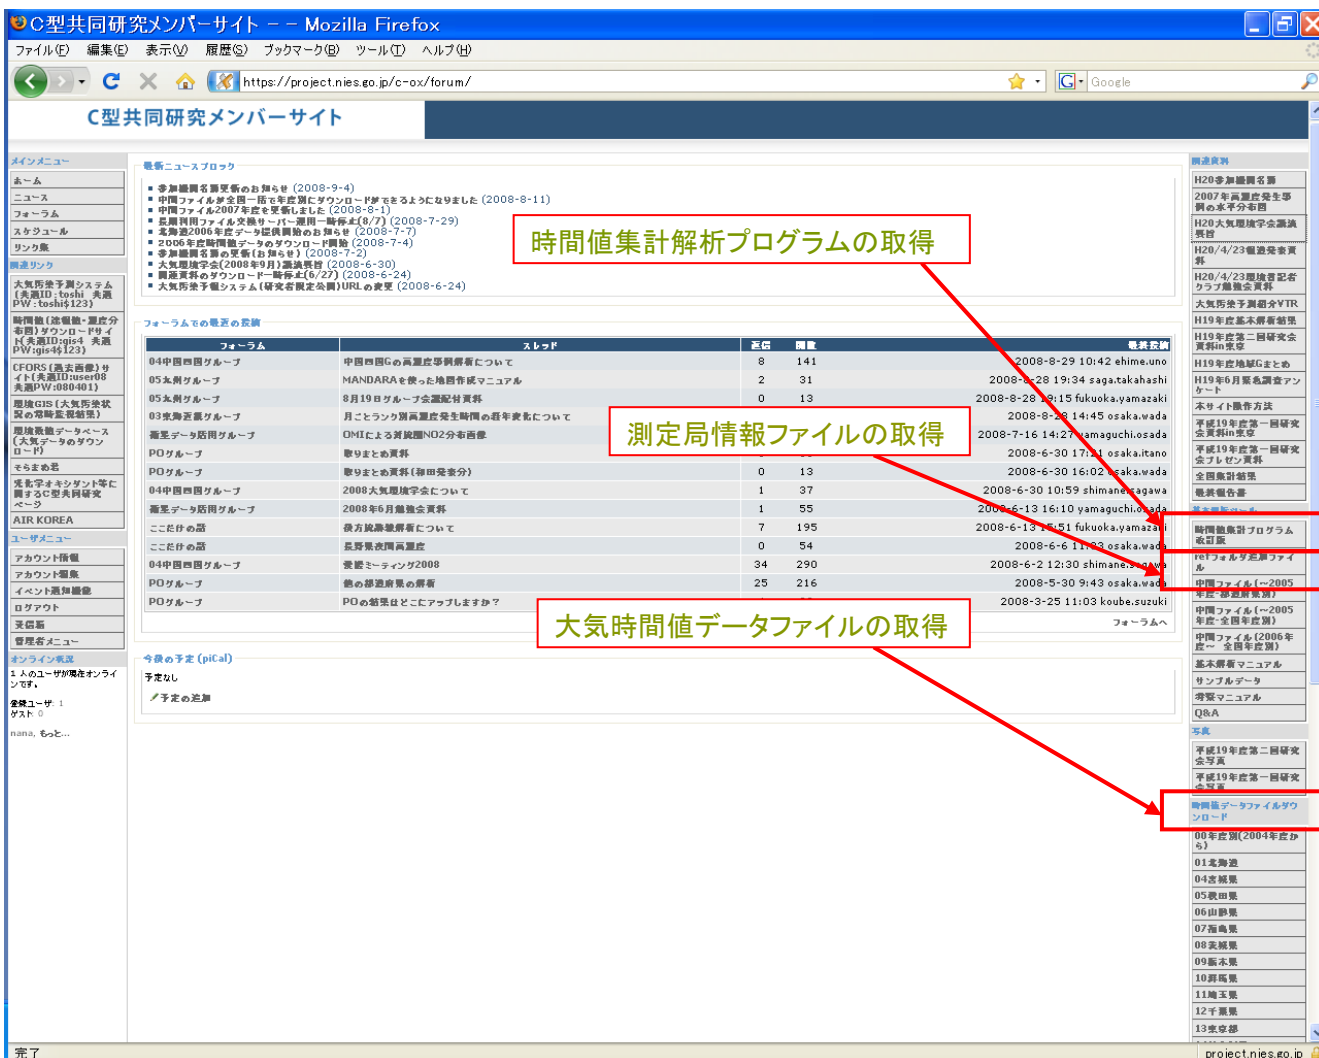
C型共同研究メンバーサイト - - Mozilla Firefox

ファイル(F) 編集(E) 表示(V) 履歴(S) ブックマーク(B) ツール(T) ヘルプ(H)

https://project.nies.go.jp/c-ox/forum/

Google

C型共同研究メンバーサイト

メインメニュー
ホーム
ニュース
フォーラム
スケジュール
リンク集

関連リンク
大気汚染予測システム(共通ID:toshi 共通PW:toshi$123)
時間値(速報値・測定局)ダウンロードサイト(共通ID:gis4 共通PW:gis4$123)
CFORS(黄砂予測)サイト(共通ID:user08 共通PW:080401)
環境GIS(大気汚染状況の常時監視結果)
環境数値データベース(大気データのダウンロード)
そらまめ君
光化学オキシダント等に関するC型共同研究ページ
AIR KOREA

ユーザメニュー
アカウント情報
アカウント編集
イベント通知機能
ログアウト
受信箱
管理者メニュー

オンライン状況
1 人のユーザが現在オンラインです。
登録ユーザ: 1
ゲスト: 0
nana, もっと...

最新ニュースブロック
■ 参加機関名簿更新のお知らせ (2008-9-4)
■ 中間ファイルが全国一括で年度別にダウンロードできるようになりました (2008-8-11)
■ 中間ファイル2007年度を更新しました (2008-8-1)
■ 長期利用ファイル交換サーバー運用一時停止(8/7) (2008-7-29)
■ 北海道2006年度データ提供開始のお知らせ (2008-7-7)
■ 2006年度時間値データのダウンロード開始 (2008-7-4)
■ 参加機関名簿の更新(お知らせ) (2008-7-2)
■ 大気環境学会(2008年9月)講演要旨 (2008-6-30)
■ 関連資料のダウンロード一時停止(6/27) (2008-6-24)
■ 大気汚染予報システム(研究者限定公開)URLの変更 (2008-6-24)

時間値集計解析プログラムの取得

フォーラムでの最近の投稿

| フォーラム | スレッド | 返信 | 閲覧 | 最終投稿 |
|---|---|---|---|---|
| 04中国四国グループ | 中国四国Gの高濃度事例解析について | 8 | 141 | 2008-8-29 10:42 ehime.uno |
| 05九州グループ | MANDARAを使った地図作成マニュアル | 2 | 31 | 2008-8-28 19:34 saga.takahashi |
| 05九州グループ | 8月19日グループ会議配付資料 | 0 | 13 | 2008-8-28 19:15 fukuoka.yamazaki |
| 03東海近畿グループ | 月ごとランク別高濃度発生時間の経年変化について | | | 2008-8-28 14:45 osaka.wada |
| 衛星データ活用グループ | OMIによる対流圏NO2分布画像 | | | 2008-7-16 14:27 yamaguchi.osada |
| POグループ | 取りまとめ資料 | | | 2008-6-30 17:21 osaka.itano |
| POグループ | 取りまとめ資料(和田委員分) | 0 | 13 | 2008-6-30 16:02 osaka.wada |
| 04中国四国グループ | 2008大気環境学会について | 1 | 37 | 2008-6-30 10:59 shimane.nagawa |
| 衛星データ活用グループ | 2008年6月勉強会資料 | 1 | 55 | 2008-6-13 16:10 yamaguchi.osada |
| ここだけの話 | 長方形発生解析について | 7 | 195 | 2008-6-13 15:51 fukuoka.yamazaki |
| ここだけの話 | 長野県夜間高濃度 | 0 | 54 | 2008-6-6 11:03 osaka.wada |
| 04中国四国グループ | 愛媛ミーティング2008 | 34 | 290 | 2008-6-2 12:30 shimane.nagawa |
| POグループ | 他の都道府県の解析 | 25 | 216 | 2008-5-30 9:43 osaka.wada |
| POグループ | POの結果はどこにアップしますか？ | | | 2008-3-25 11:03 koube.suzuki |

測定局情報ファイルの取得

大気時間値データファイルの取得

フォーラムへ

今後の予定 (piCal)
予定なし
予定の追加

関連資料
H20参加機関名簿
2007年高濃度発生事例の水平分布図
H20大気環境学会講演要旨
H20/4/23報道発表資料
H20/4/23環境省記者クラブ勉強会資料
大気汚染予測紹介VTR
H19年度基本解析結果
H19年度第二回研究会資料in東京
H19年度地域Gまとめ
H19年6月緊急調査アンケート
本サイト操作方法
平成19年度第一回研究会資料in東京
平成19年度第一回研究会プレゼン資料
全国集計結果
報告書

時間値集計プログラム改訂版
refフォルダ追加ファイル
中間ファイル(～2005年度・都道府県別)
中間ファイル(～2005年度・全国年度別)
中間ファイル(2006年度～ 全国年度別)
基本解析マニュアル
サンプルデータ
滞留マニュアル
Q&A

写真
平成19年度第二回研究会写真
平成19年度第一回研究会写真

時間値データファイルダウンロード
00年度別(2004年度から)
01北海道
04宮城県
05秋田県
06山形県
07福島県
08茨城県
09栃木県
10群馬県
11埼玉県
12千葉県
13東京都

完了
project.nies.go.jp